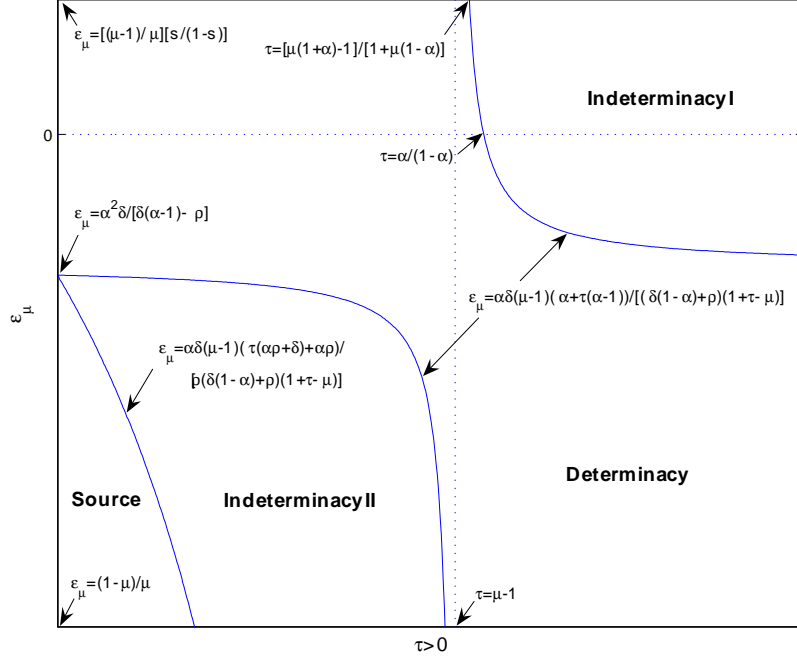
$\varepsilon_\mu=[(\mu-1)/\mu][s/(1-s)]$

$\tau=[\mu(1+\alpha)-1]/[1+\mu(1-\alpha)]$

Indeterminacy I

0

$\tau=\alpha/(1-\alpha)$

$\varepsilon_\mu=\alpha^2\delta/[\delta(\alpha-1)-\rho]$

$\varepsilon_\mu$

$\varepsilon_\mu=\alpha\delta(\mu-1)(\alpha+\tau(\alpha-1))/[(\delta(1-\alpha)+\rho)(1+\tau-\mu)]$

$\varepsilon_\mu=\alpha\delta(\mu-1)(\tau(\alpha\rho+\delta)+\alpha\rho)/$
$[\rho(\delta(1-\alpha)+\rho)(1+\tau-\mu)]$

Determinacy

Source

Indeterminacy II

$\varepsilon_\mu=(1-\mu)/\mu$

$\tau=\mu-1$

$\tau>0$